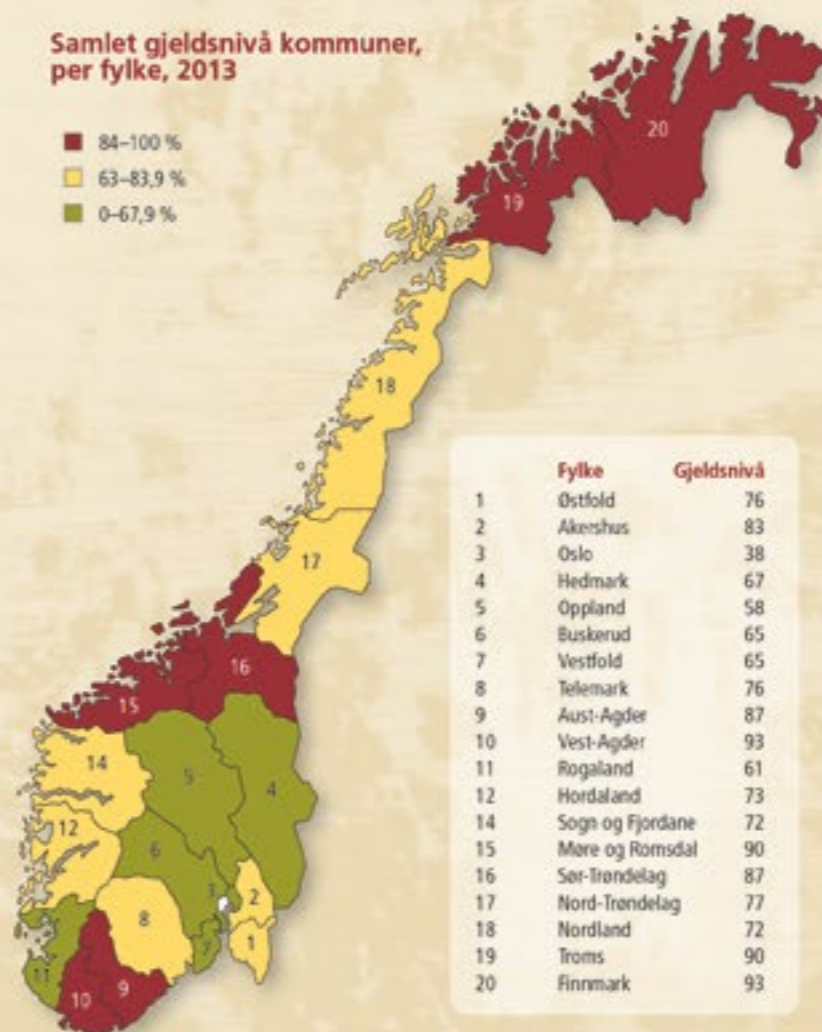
Samlet gjeldsnivå kommuner, per fylke, 2013

84–100 %
63–83,9 %
0–67,9 %

20
19
18
17
16
15
14
5
4
12
6
3
2
8
7
1
11
10
9

| | Fylke | Gjeldsnivå |
|---|---|---|
| 1 | Østfold | 76 |
| 2 | Akershus | 83 |
| 3 | Oslo | 38 |
| 4 | Hedmark | 67 |
| 5 | Oppland | 58 |
| 6 | Buskerud | 65 |
| 7 | Vestfold | 65 |
| 8 | Telemark | 76 |
| 9 | Aust-Agder | 87 |
| 10 | Vest-Agder | 93 |
| 11 | Rogaland | 61 |
| 12 | Hordaland | 73 |
| 14 | Sogn og Fjordane | 72 |
| 15 | Møre og Romsdal | 90 |
| 16 | Sør-Trøndelag | 87 |
| 17 | Nord-Trøndelag | 77 |
| 18 | Nordland | 72 |
| 19 | Troms | 90 |
| 20 | Finnmark | 93 |